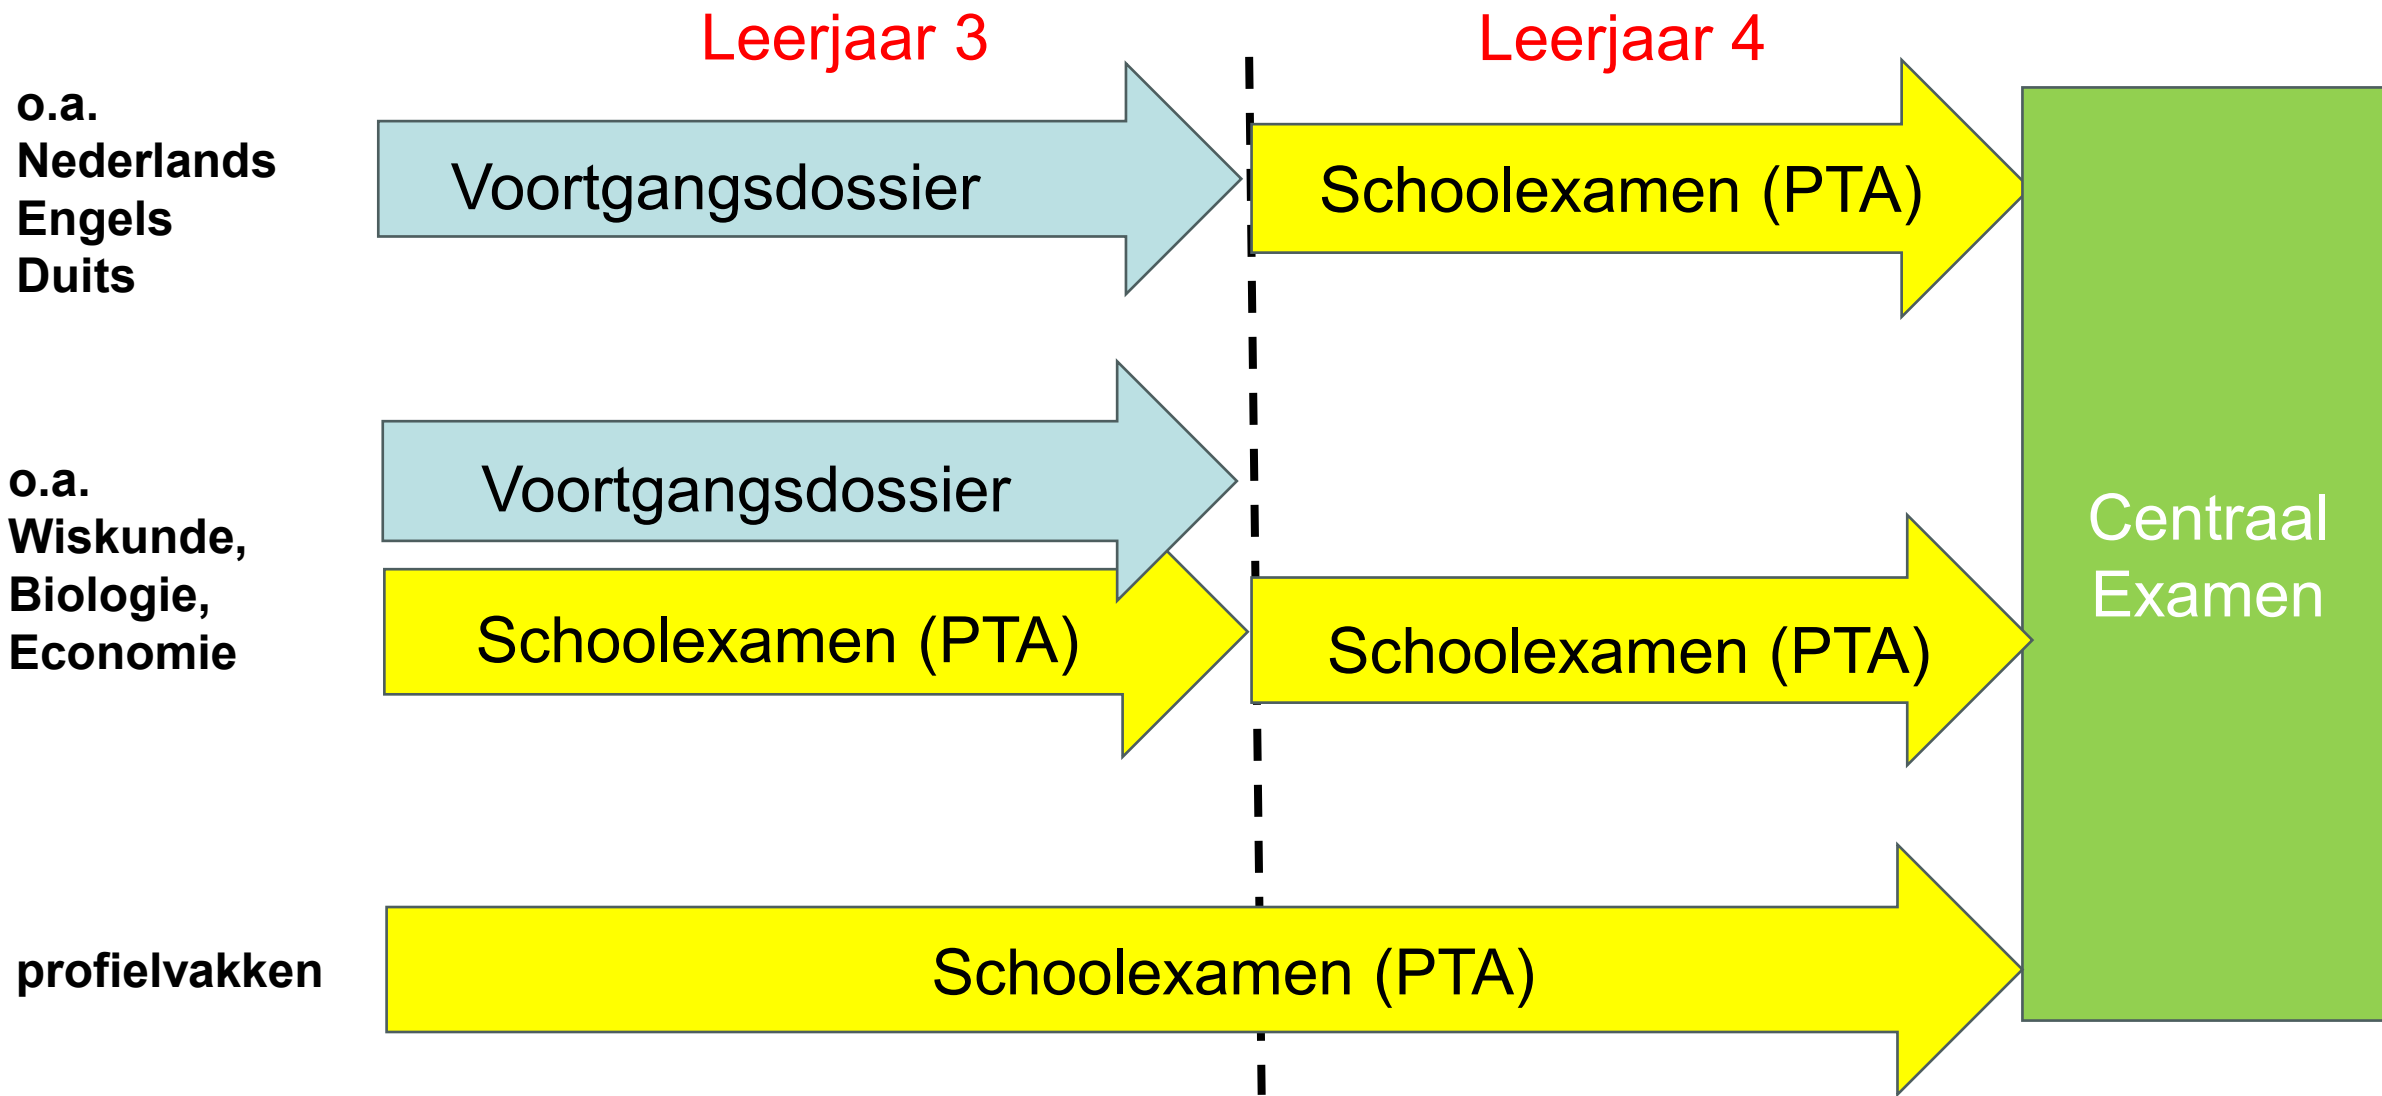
Leerjaar 3

Leerjaar 4

o.a.
Nederlands
Engels
Duits

Voortgangsdossier

Schoolexamen (PTA)

o.a.
Wiskunde,
Biologie,
Economie

Voortgangsdossier

Schoolexamen (PTA)

Schoolexamen (PTA)

Centraal
Examen

profielvakken

Schoolexamen (PTA)